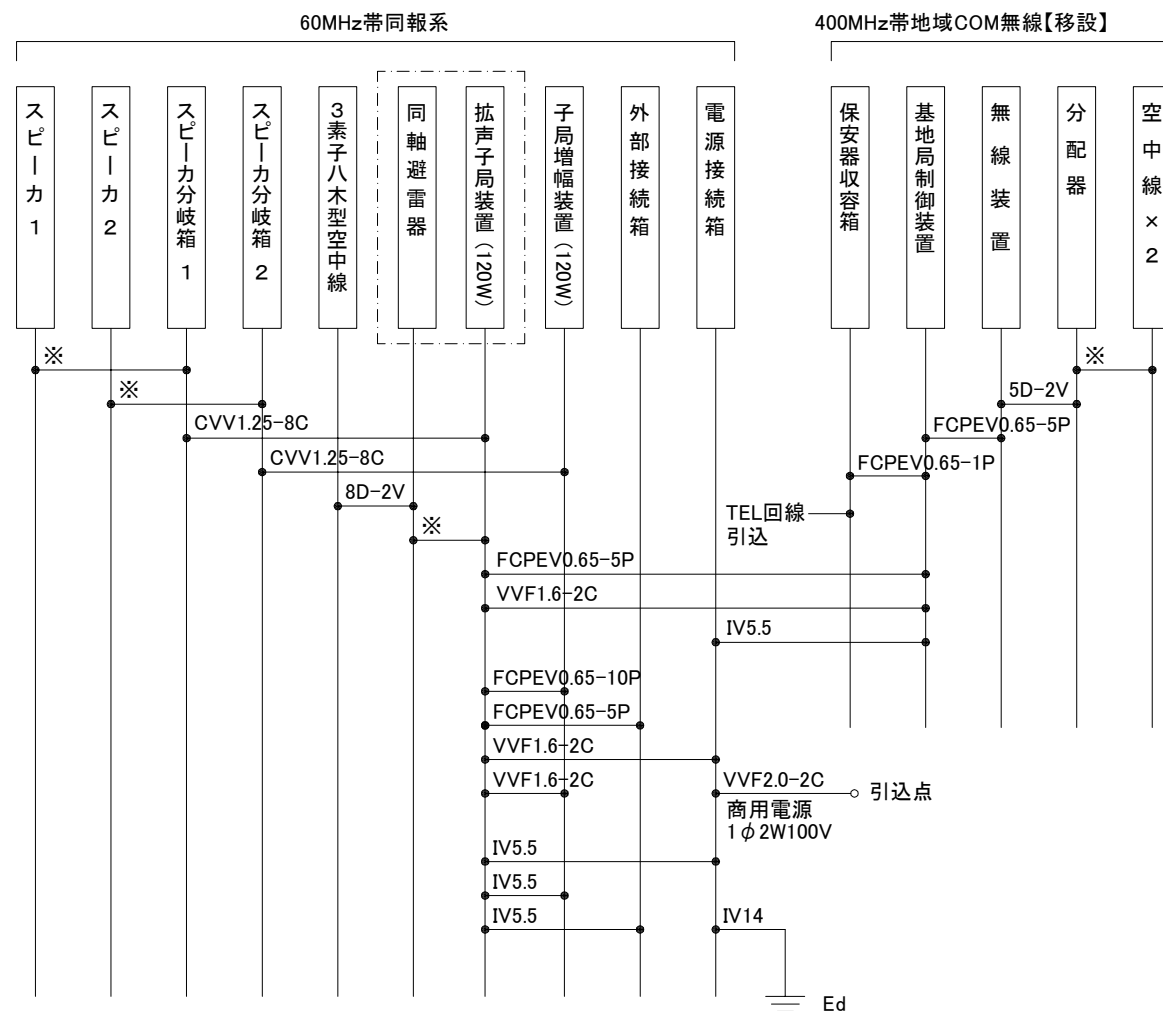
60MHz帯同報系

400MHz帯地域COM無線【移設】

スピーカ1

スピーカ2

スピーカ分岐箱1

スピーカ分岐箱2

3素子八木型空中線

同軸避雷器

拡声子局装置（120W）

子局増幅装置（120W）

外部接続箱

電源接続箱

保安器収容箱

基地局制御装置

無線装置

分配器

空中線×2

※

※

CVV1.25-8C

CVV1.25-8C

8D-2V

※

FCPEV0.65-5P

VVF1.6-2C

IV5.5

FCPEV0.65-10P

FCPEV0.65-5P

VVF1.6-2C

VVF1.6-2C

VVF2.0-2C

引込点

商用電源
1$\phi$2W100V

IV5.5

IV5.5

IV5.5

IV14

Ed

※

5D-2V

FCPEV0.65-5P

FCPEV0.65-1P

TEL回線
引込